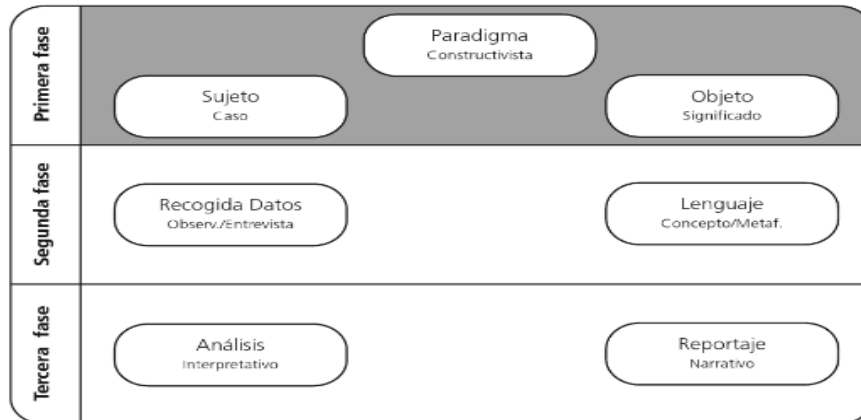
Primera fase

Paradigma
Constructivista

Sujeto
Caso

Objeto
Significado

Segunda fase

Recogida Datos
Observ./Entrevista

Lenguaje
Concepto/Metaf.

Tercera fase

Análisis
Interpretativo

Reportaje
Narrativo